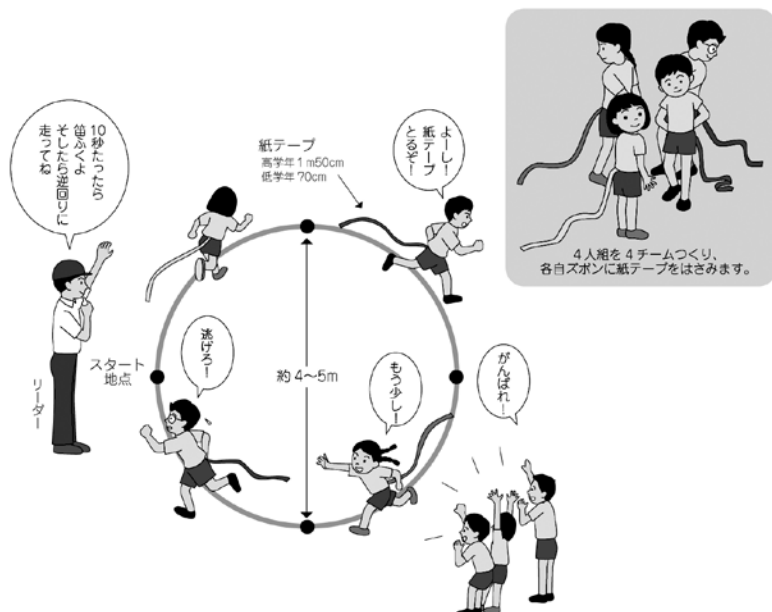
10秒たったら笛ふくよ そしたら逆回りに走ってね

リーダー

紙テープ
高学年 1m50cm
低学年 70cm

よーし! 紙テープとるぞ!

4人組を4チームつくり、
各自ズボンに紙テープをはさみます。

スタート地点

逃げろー

約 4~5m

もう少し!

がんばれ!